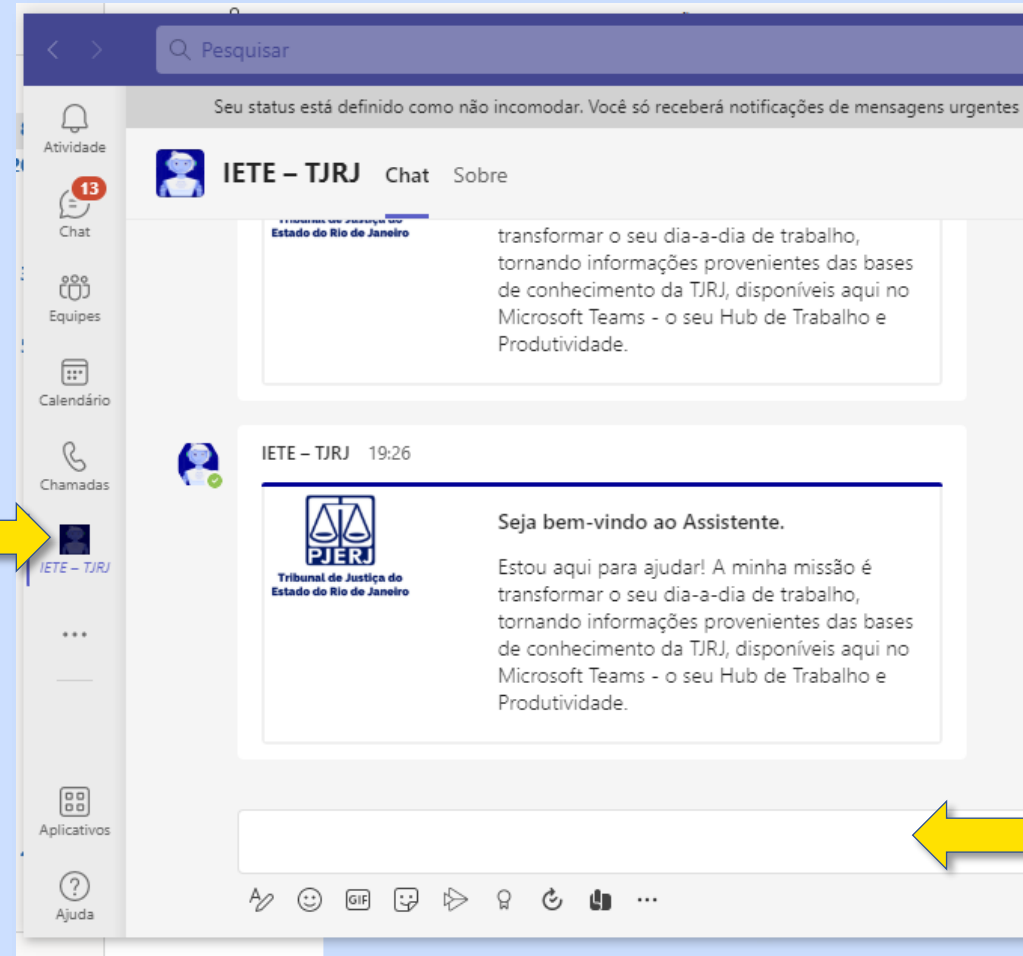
Pesquisar

Seu status está definido como não incomodar. Você só receberá notificações de mensagens urgentes

Atividade
13
Chat
Equipes
Calendário
Chamadas
IETE – TJRJ
...
Aplicativos
Ajuda

IETE – TJRJ Chat Sobre

Tribunal de Justiça do Estado do Rio de Janeiro

transformar o seu dia-a-dia de trabalho, tornando informações provenientes das bases de conhecimento da TJRJ, disponíveis aqui no Microsoft Teams - o seu Hub de Trabalho e Produtividade.

IETE – TJRJ 19:26

PJERJ
Tribunal de Justiça do Estado do Rio de Janeiro

Seja bem-vindo ao Assistente.

Estou aqui para ajudar! A minha missão é transformar o seu dia-a-dia de trabalho, tornando informações provenientes das bases de conhecimento da TJRJ, disponíveis aqui no Microsoft Teams - o seu Hub de Trabalho e Produtividade.

GIF ...